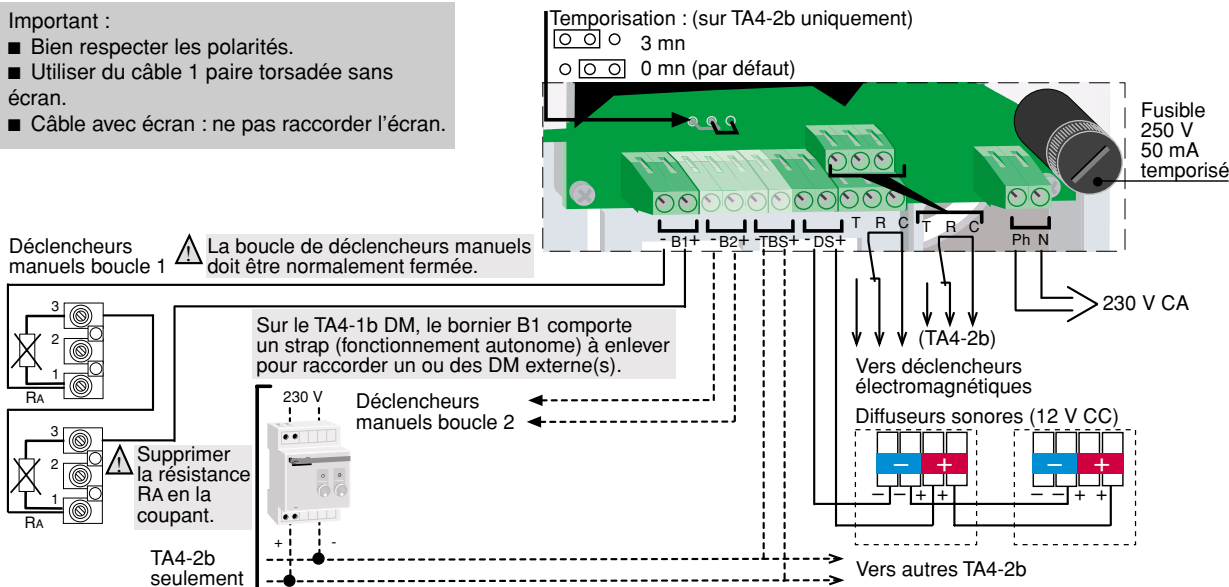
Important :
■ Bien respecter les polarités.
■ Utiliser du câble 1 paire torsadée sans écran.
■ Câble avec écran : ne pas raccorder l'écran.

Temporisation : (sur TA4-2b uniquement)
3 mn
0 mn (par défaut)

Fusible 250 V 50 mA temporisé

Déclencheurs manuels boucle 1

La boucle de déclencheurs manuels doit être normalement fermée.

- B1 + - B2 + - TBS + - DS + T R C T R C Ph N

230 V CA

3
2
1
RA

3
2
1
RA

Sur le TA4-1b DM, le bornier B1 comporte un strap (fonctionnement autonome) à enlever pour raccorder un ou des DM externe(s).

(TA4-2b)

Vers déclencheurs électromagnétiques

230 V

Déclencheurs manuels boucle 2

Diffuseurs sonores (12 V CC)

– + – – + +
– + – – + +

Supprimer la résistance RA en la coupant.

+ -

TA4-2b seulement

Vers autres TA4-2b